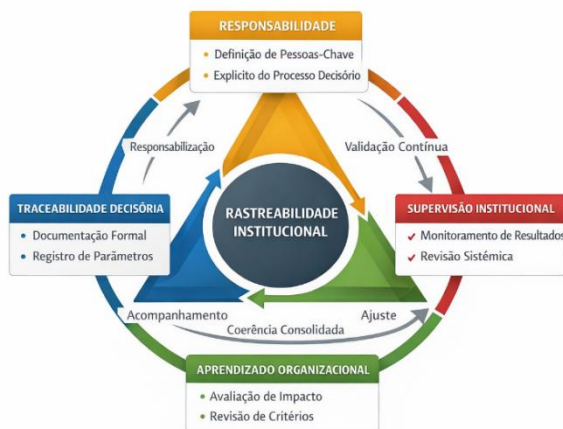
RESPONSABILIDADE
• Definição de Pessoas-Chave
• Explícito do Processo Decisório

Responsabilização

Validação Contínua

TRACEABILIDADE DECISÓRIA
• Documentação Formal
• Registro de Parâmetros

RASTREABILIDADE INSTITUCIONAL

SUPERVISÃO INSTITUCIONAL
✔ Monitoramento de Resultados
✔ Revisão Sistémica

Acompanhamento

Ajuste

Coerência Consolidada

APRENDIZADO ORGANIZACIONAL
• Avaliação de Impacto
• Revisão de Critérios